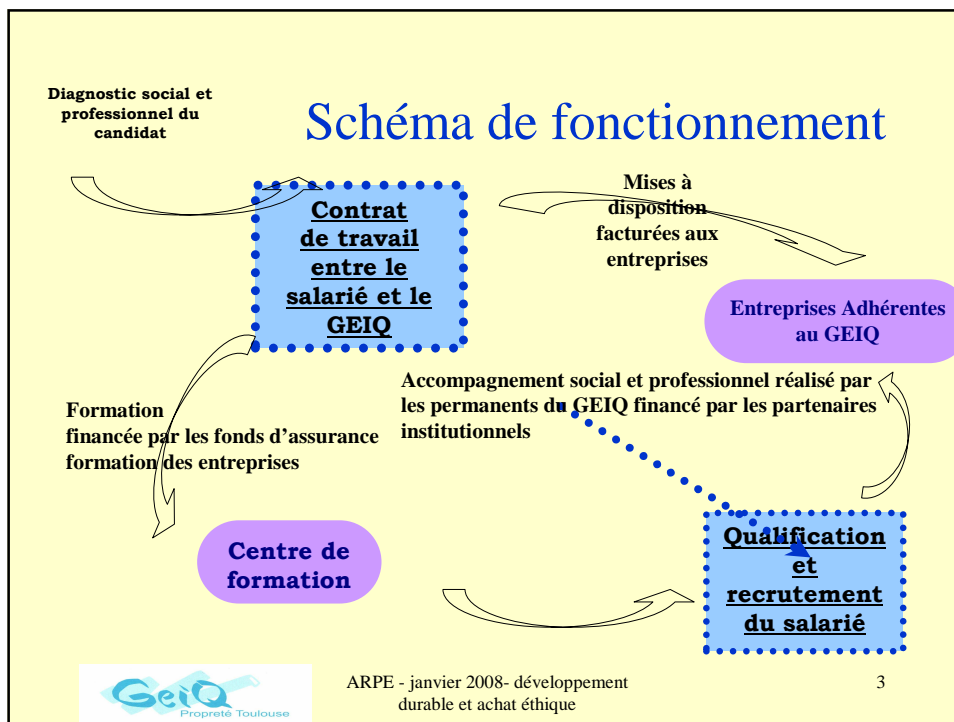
Diagnostic social et professionnel du candidat

Schéma de fonctionnement

Contrat de travail entre le salarié et le GEIQ

Mises à disposition facturées aux entreprises

Entreprises Adhérentes au GEIQ

Accompagnement social et professionnel réalisé par les permanents du GEIQ financé par les partenaires institutionnels

Formation financée par les fonds d'assurance formation des entreprises

Centre de formation

Qualification et recrutement du salarié

GeiQ
Propreté Toulouse

ARPE - janvier 2008- développement durable et achat éthique

3